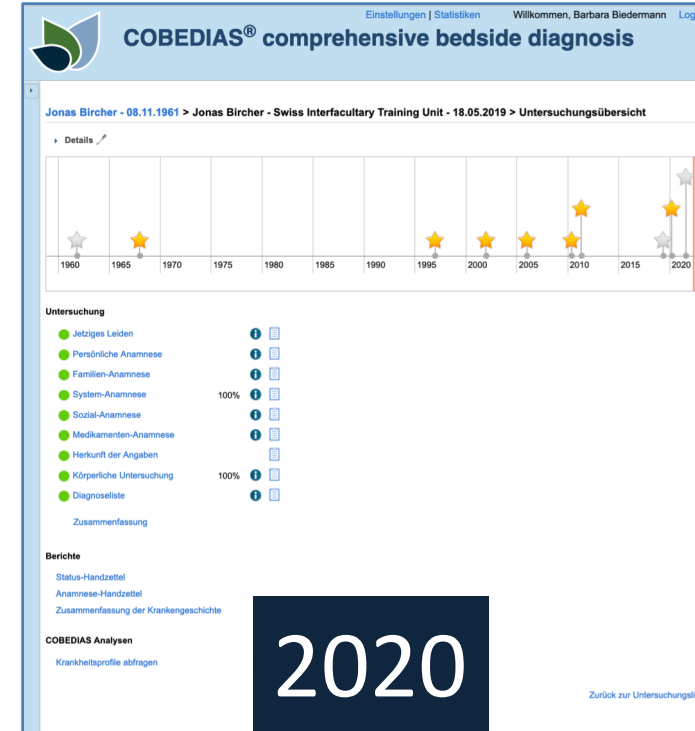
Einstellungen | Statistiken Willkommen, Barbara Biedermann Log

COBEDIAS® comprehensive bedside diagnosis

Jonas Bircher - 08.11.1961 > Jonas Bircher - Swiss Interfacultary Training Unit - 18.05.2019 > Untersuchungsübersicht

Details

1960 1965 1970 1975 1980 1985 1990 1995 2000 2005 2010 2015 2020

Untersuchung

Jetziges Leiden
Persönliche Anamnese
Familien-Anamnese
System-Anamnese 100%
Sozial-Anamnese
Medikamenten-Anamnese
Herkunft der Angaben
Körperliche Untersuchung 100%
Diagnoseliste

Zusammenfassung

Berichte

Status-Handzettel
Anamnese-Handzettel
Zusammenfassung der Krankengeschichte

COBEDIAS Analysen

Krankheitsprofile abfragen

2020

Zurück zur Untersuchungsli